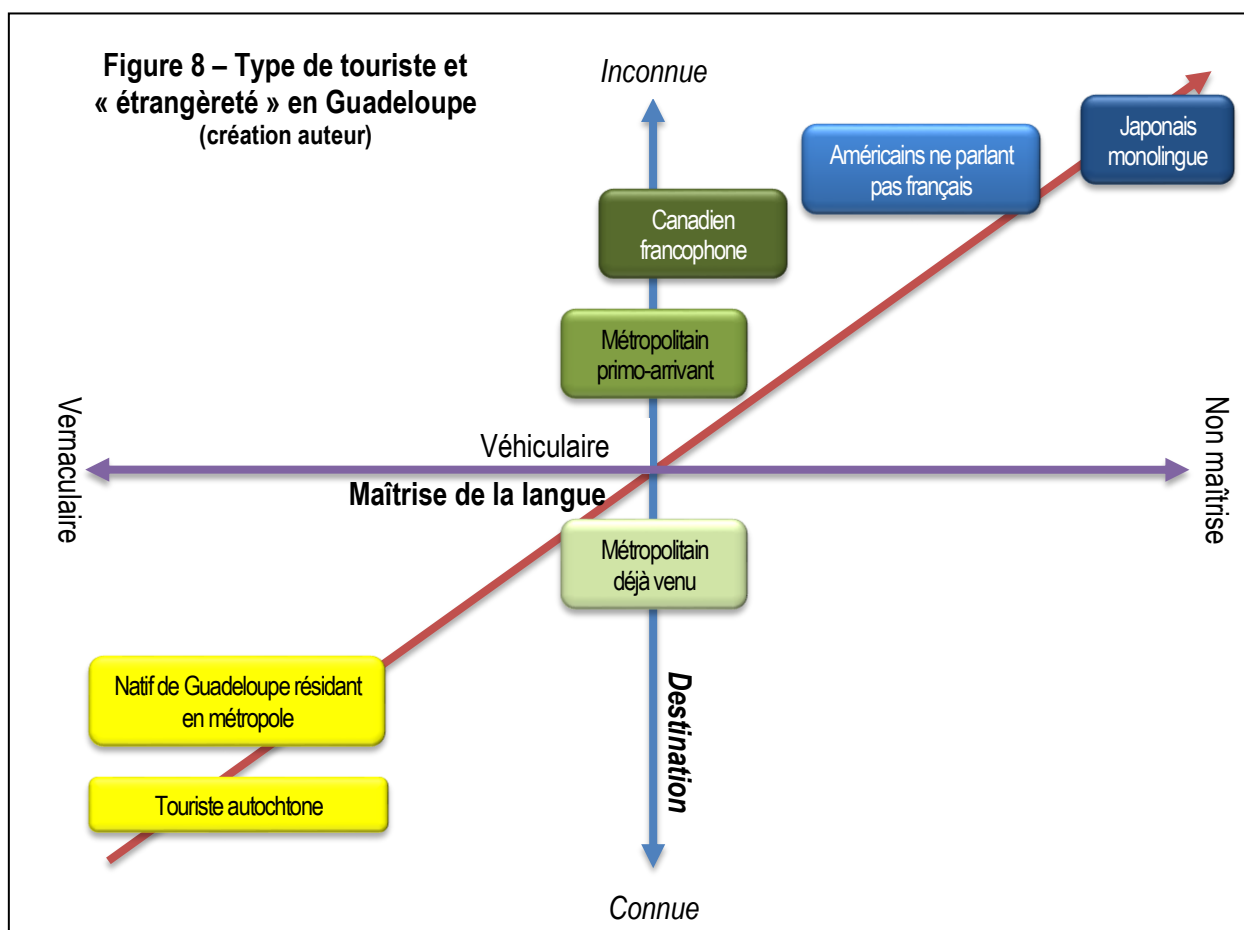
Figure 8 – Type de touriste et « étrangèreté » en Guadeloupe
(création auteur)

Inconnue

Japonais monolingue

Américains ne parlant pas français

Canadien francophone

Métropolitain primo-arrivant

Vernaculaire

Véhiculaire

Non maîtrise

Maîtrise de la langue

Métropolitain déjà venu

Natif de Guadeloupe résidant en métropole

Touriste autochtone

Destination

Connue